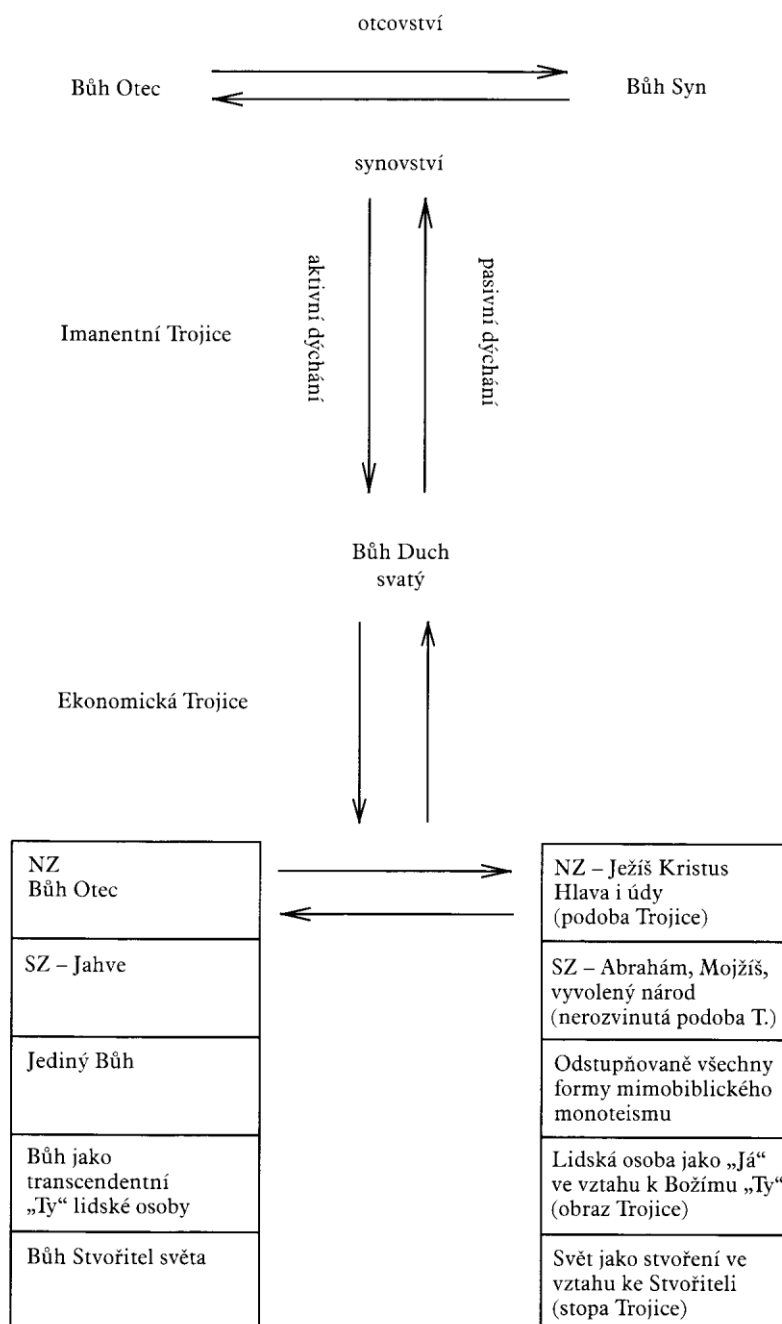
otcovství

Bůh Otec

Bůh Syn

synovství

aktivní dýchání

pasivní dýchání

Imanentní Trojice

Bůh Duch svatý

Ekonomická Trojice

| NZ Bůh Otec |
|---|
| SZ – Jahve |
| Jediný Bůh |
| Bůh jako transcendentní „Ty“ lidské osoby |
| Bůh Stvořitel světa |

| NZ – Ježíš Kristus Hlava i údy (podoba Trojice) |
|---|
| SZ – Abrahám, Mojžíš, vyvolený národ (nerozvinutá podoba T.) |
| Odstupňovaně všechny formy mimobiblického monoteismu |
| Lidská osoba jako „Já“ ve vztahu k Božímu „Ty“ (obraz Trojice) |
| Svět jako stvoření ve vztahu ke Stvořiteli (stopa Trojice) |